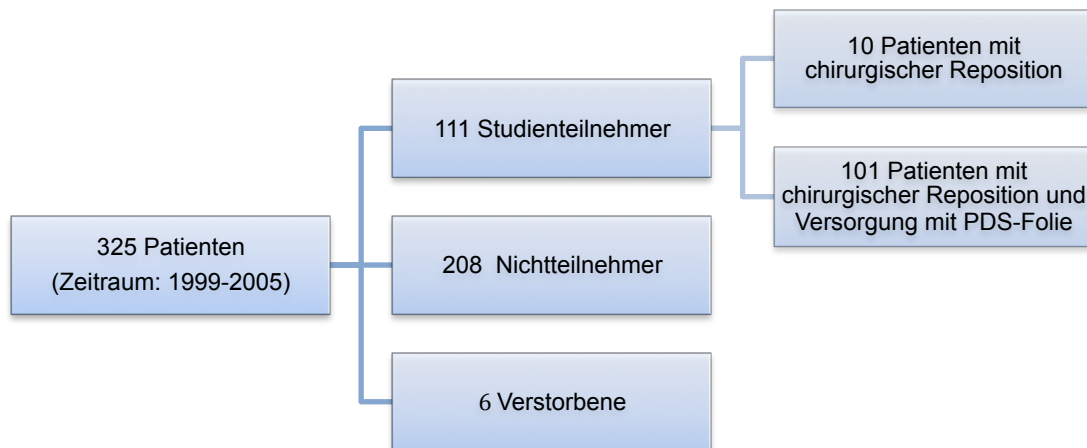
325 Patienten
(Zeitraum: 1999-2005)

111 Studienteilnehmer

208 Nichtteilnehmer

6 Verstorbene

10 Patienten mit chirurgischer Reposition

101 Patienten mit chirurgischer Reposition und Versorgung mit PDS-Folie